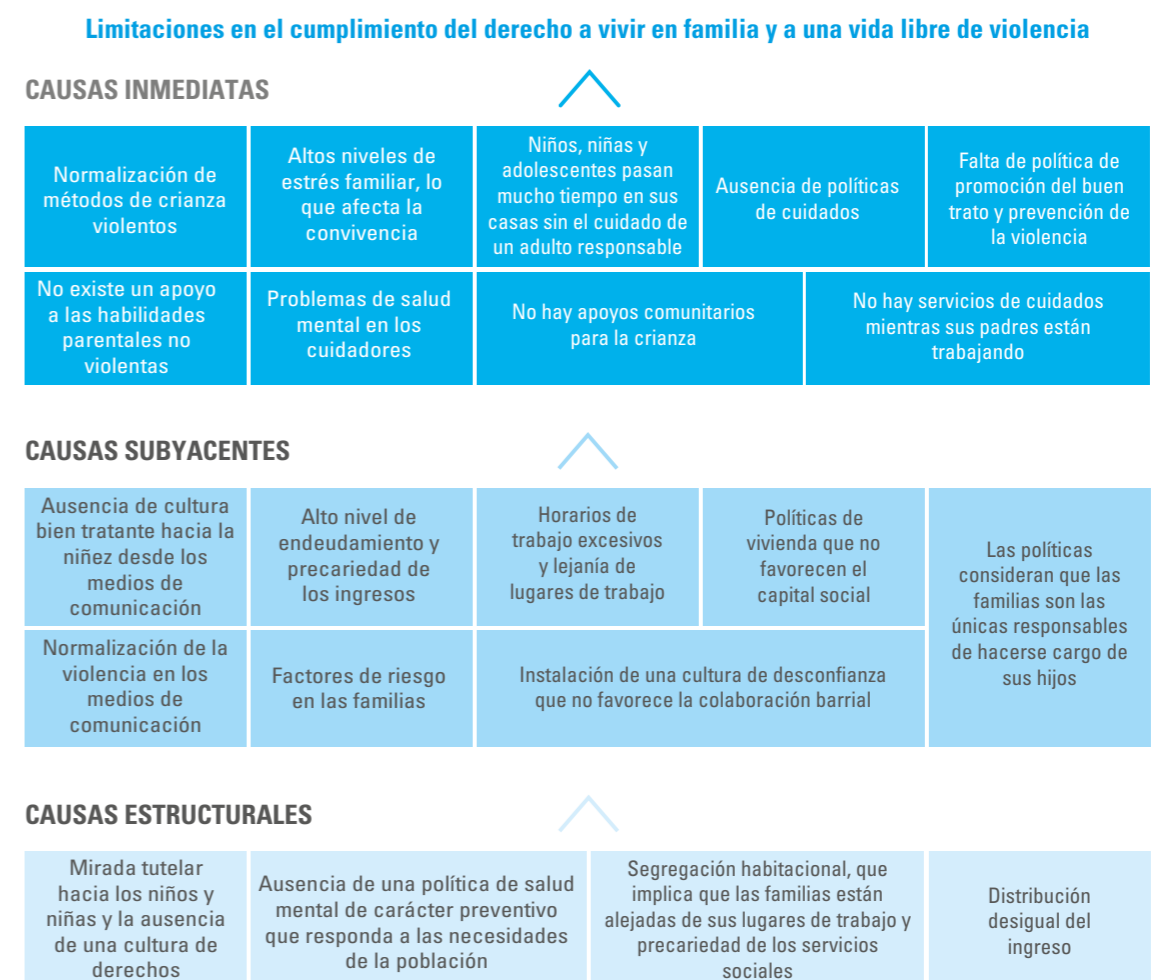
Limitaciones en el cumplimiento del derecho a vivir en familia y a una vida libre de violencia

CAUSAS INMEDIATAS

Normalización de métodos de crianza violentos

Altos niveles de estrés familiar, lo que afecta la convivencia

Niños, niñas y adolescentes pasan mucho tiempo en sus casas sin el cuidado de un adulto responsable

Ausencia de políticas de cuidados

Falta de política de promoción del buen trato y prevención de la violencia

No existe un apoyo a las habilidades parentales no violentas

Problemas de salud mental en los cuidadores

No hay apoyos comunitarios para la crianza

No hay servicios de cuidados mientras sus padres están trabajando

CAUSAS SUBYACENTES

Ausencia de cultura bien tratante hacia la niñez desde los medios de comunicación

Alto nivel de endeudamiento y precariedad de los ingresos

Horarios de trabajo excesivos y lejanía de lugares de trabajo

Políticas de vivienda que no favorecen el capital social

Las políticas consideran que las familias son las únicas responsables de hacerse cargo de sus hijos

Normalización de la violencia en los medios de comunicación

Factores de riesgo en las familias

Instalación de una cultura de desconfianza que no favorece la colaboración barrial

CAUSAS ESTRUCTURALES

Mirada tutelar hacia los niños y niñas y la ausencia de una cultura de derechos

Ausencia de una política de salud mental de carácter preventivo que responda a las necesidades de la población

Segregación habitacional, que implica que las familias están alejadas de sus lugares de trabajo y precariedad de los servicios sociales

Distribución desigual del ingreso